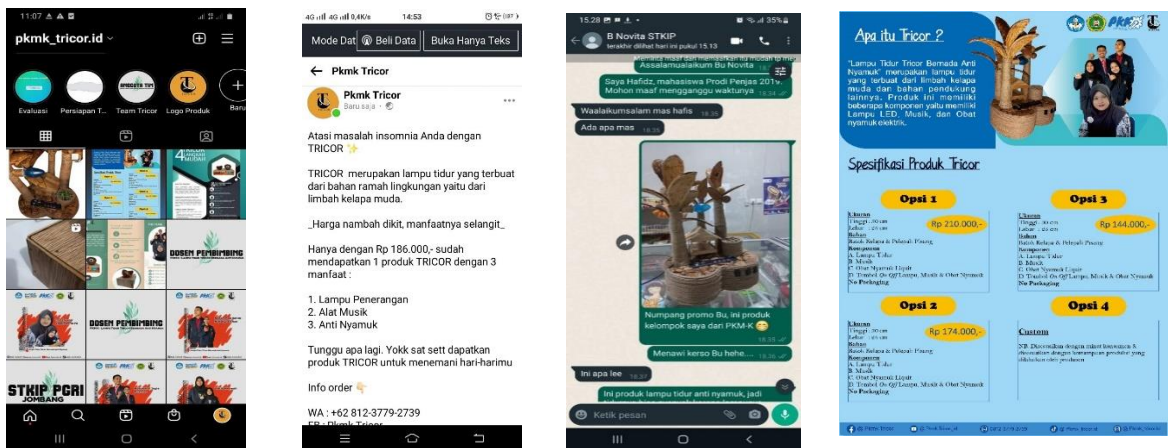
11:07

pkmk_tricor.id

Evaluasi

Persiapan T...

Team Tricor

Logo Produk

Baru

DOSEN PEMBIMBING

DOSEN PEMBIMBING

STKIP PGRI JOMBANG

4G 4G 0,4K/s 14:53

Mode Dat

Beli Data

Buka Hanya Teks

← Pkmk Tricor

Pkmk Tricor

Baru saja ·

Atasi masalah insomnia Anda dengan TRICOR ✨

TRICOR merupakan lampu tidur yang terbuat dari bahan ramah lingkungan yaitu dari limbah kelapa muda.

_Harga nambah dikit, manfaatnya selangit_

Hanya dengan Rp 186.000,- sudah mendapatkan 1 produk TRICOR dengan 3 manfaat :

1. Lampu Penerangan
2. Alat Musik
3. Anti Nyamuk

Tunggu apa lagi. Yokk sat sett dapatkan produk TRICOR untuk menemani hari-harimu

Info order 👇

WA : +62 812-3779-2739

15.28

35%

B Novita STKIP

terakhir dilihat hari ini pukul 15.13

Assalamualaikum Bu Novita

Saya Hafidz, mahasiswa Prodi Penjas 2019. Mohon maaf mengganggu waktunya

Waalaikumsalam mas hafis

Ada apa mas

Numpang promo Bu, ini produk kelompok saya dari PKM-K 😁

Menawi kerso Bu hehe...

Ini apa lee

Ini produk lampu tidur anti nyamuk, jadi

Ketik pesan

Apa itu Tricor ?

"Lampu Tidur Tricor Bernada Anti Nyamuk" merupakan lampu tidur yang terbuat dari limbah kelapa muda dan bahan pendukung lainnya. Produk ini memiliki beberapa komponen yaitu memiliki Lampu LED, Musik, dan Obat nyamuk elektrik.

Spesifikasi Produk Tricor

Opsi 1

Rp 210.000,-

Opsi 3

Rp 144.000,-

Opsi 2

Rp 174.000,-

Opsi 4

Custom

No Packaging

No Packaging

No Packaging